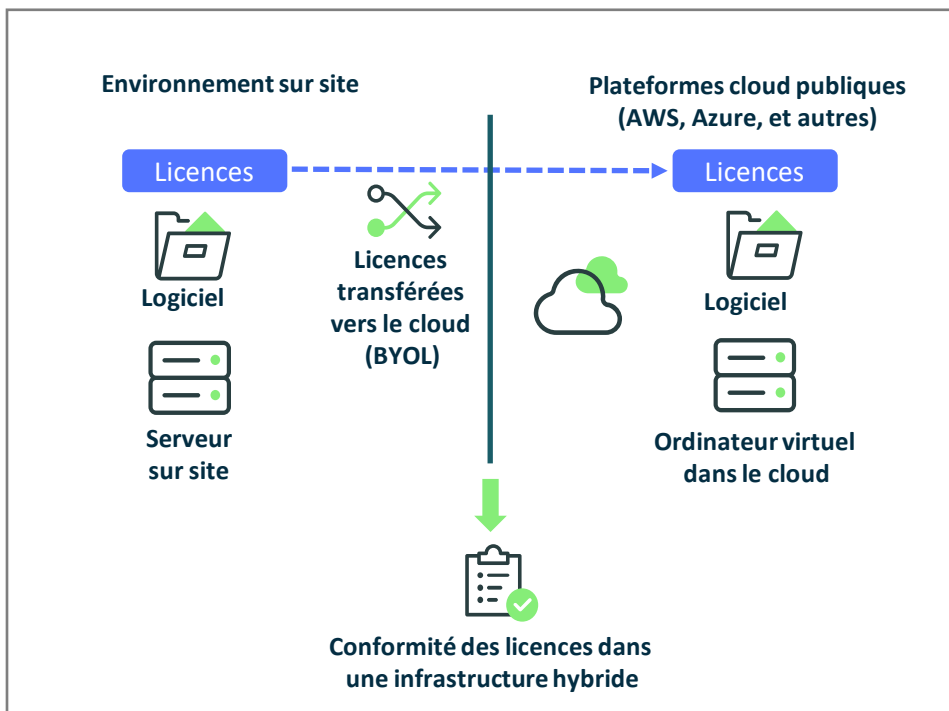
Environnement sur site

Plateformes cloud publiques (AWS, Azure, et autres)

Licences

Licences

Logiciel

Licences transférées vers le cloud (BYOL)

Logiciel

Serveur sur site

Ordinateur virtuel dans le cloud

Conformité des licences dans une infrastructure hybride